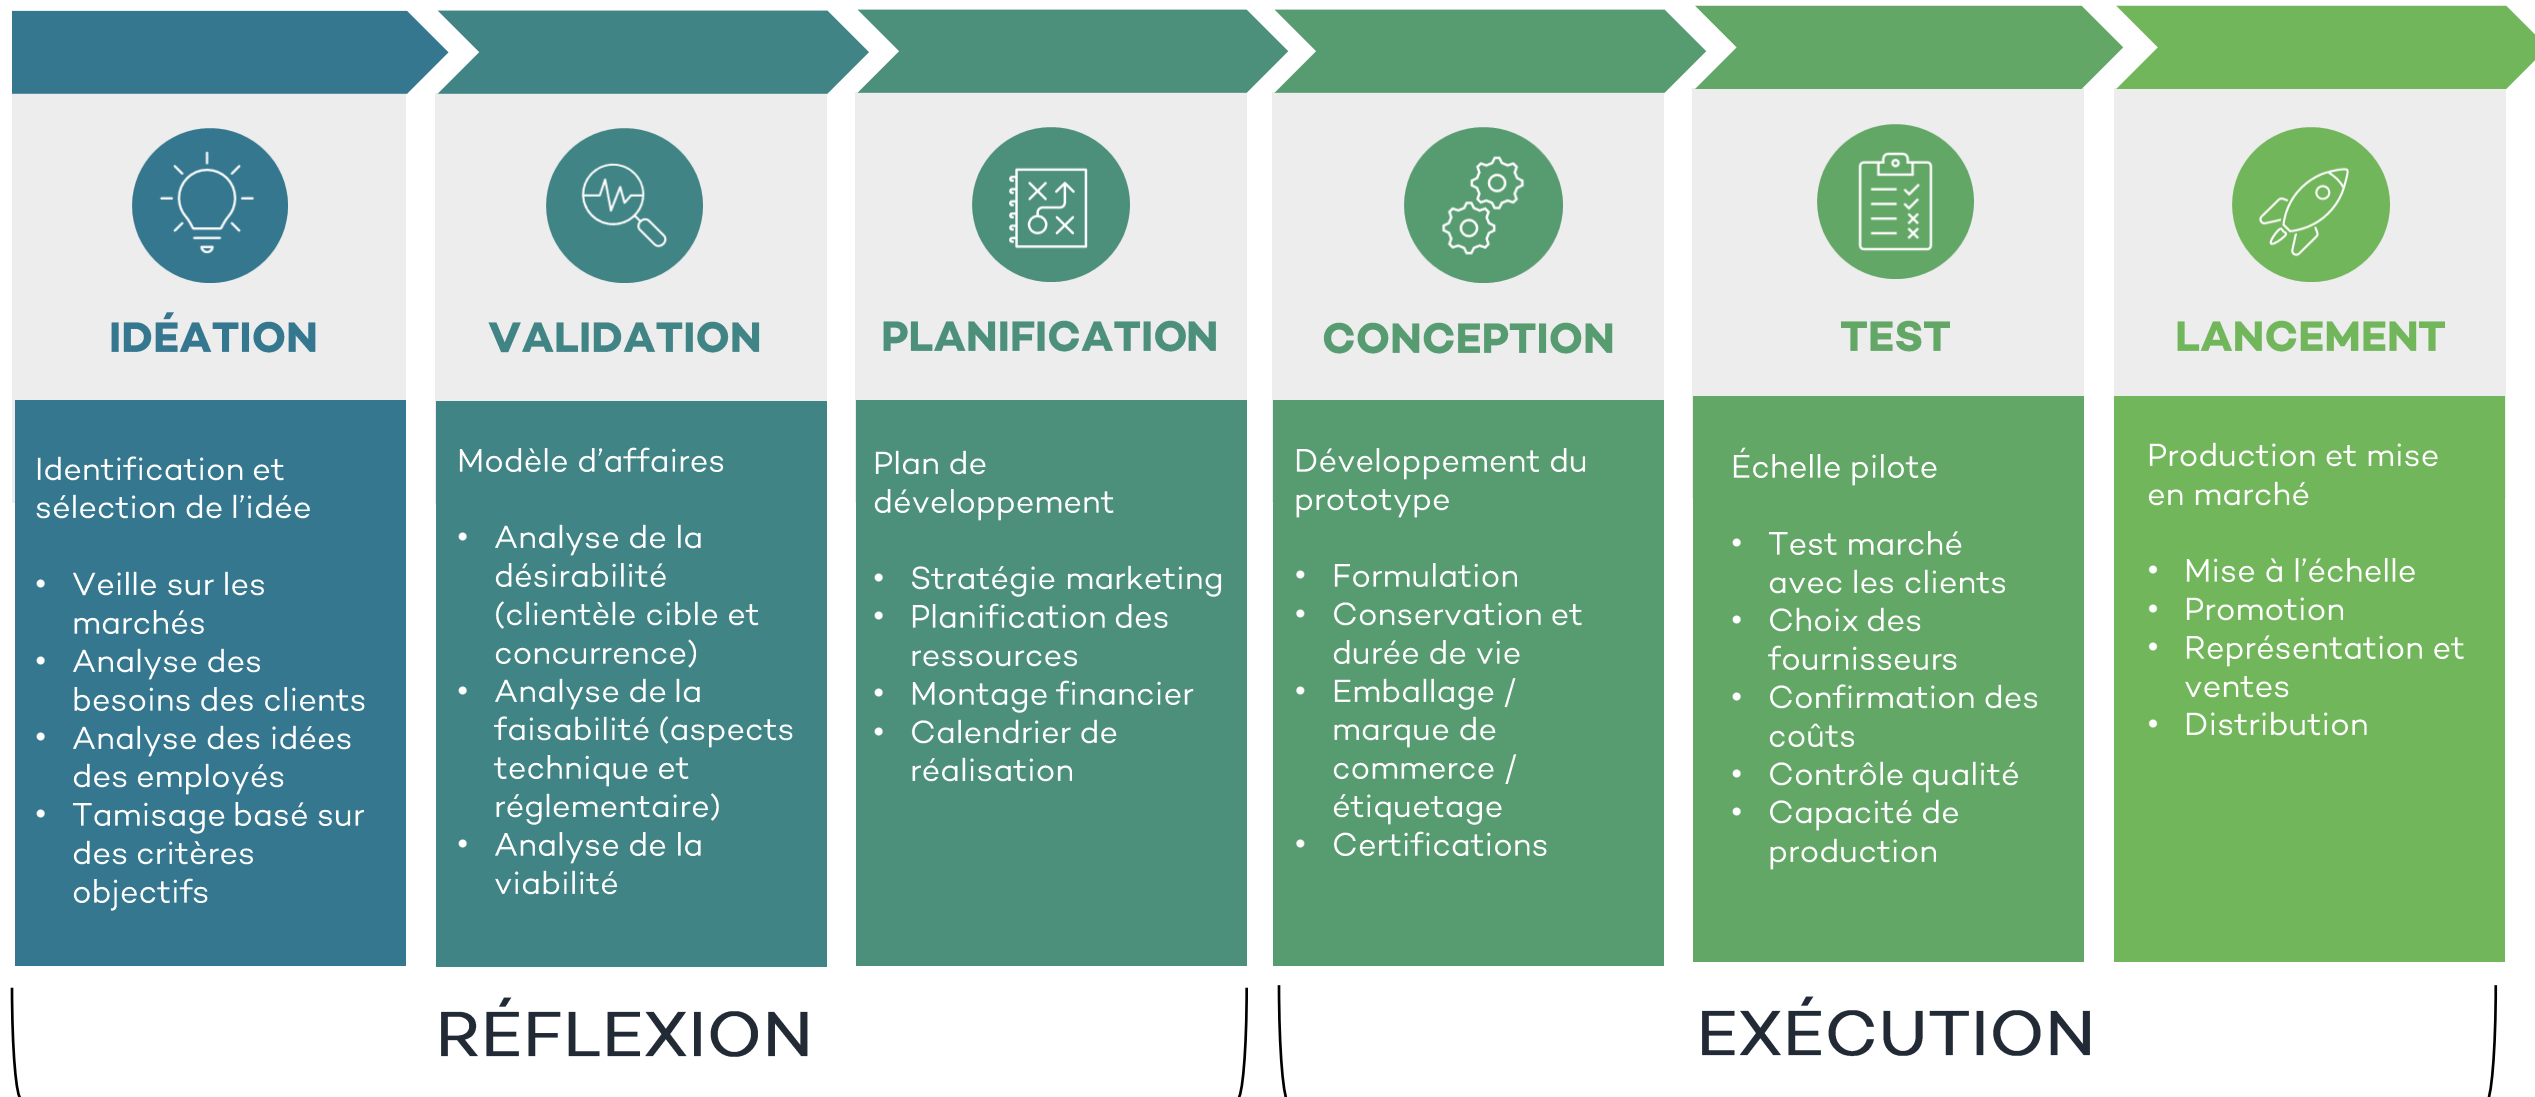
IDÉATION

Identification et sélection de l'idée

- Veille sur les marchés
- Analyse des besoins des clients
- Analyse des idées des employés
- Tamisage basé sur des critères objectifs

VALIDATION

Modèle d'affaires

- Analyse de la désirabilité (clientèle cible et concurrence)
- Analyse de la faisabilité (aspects technique et réglementaire)
- Analyse de la viabilité

PLANIFICATION

Plan de développement

- Stratégie marketing
- Planification des ressources
- Montage financier
- Calendrier de réalisation

CONCEPTION

Développement du prototype

- Formulation
- Conservation et durée de vie
- Emballage / marque de commerce / étiquetage
- Certifications

TEST

Échelle pilote

- Test marché avec les clients
- Choix des fournisseurs
- Confirmation des coûts
- Contrôle qualité
- Capacité de production

LANCEMENT

Production et mise en marché

- Mise à l'échelle
- Promotion
- Représentation et ventes
- Distribution

RÉFLEXION

EXÉCUTION